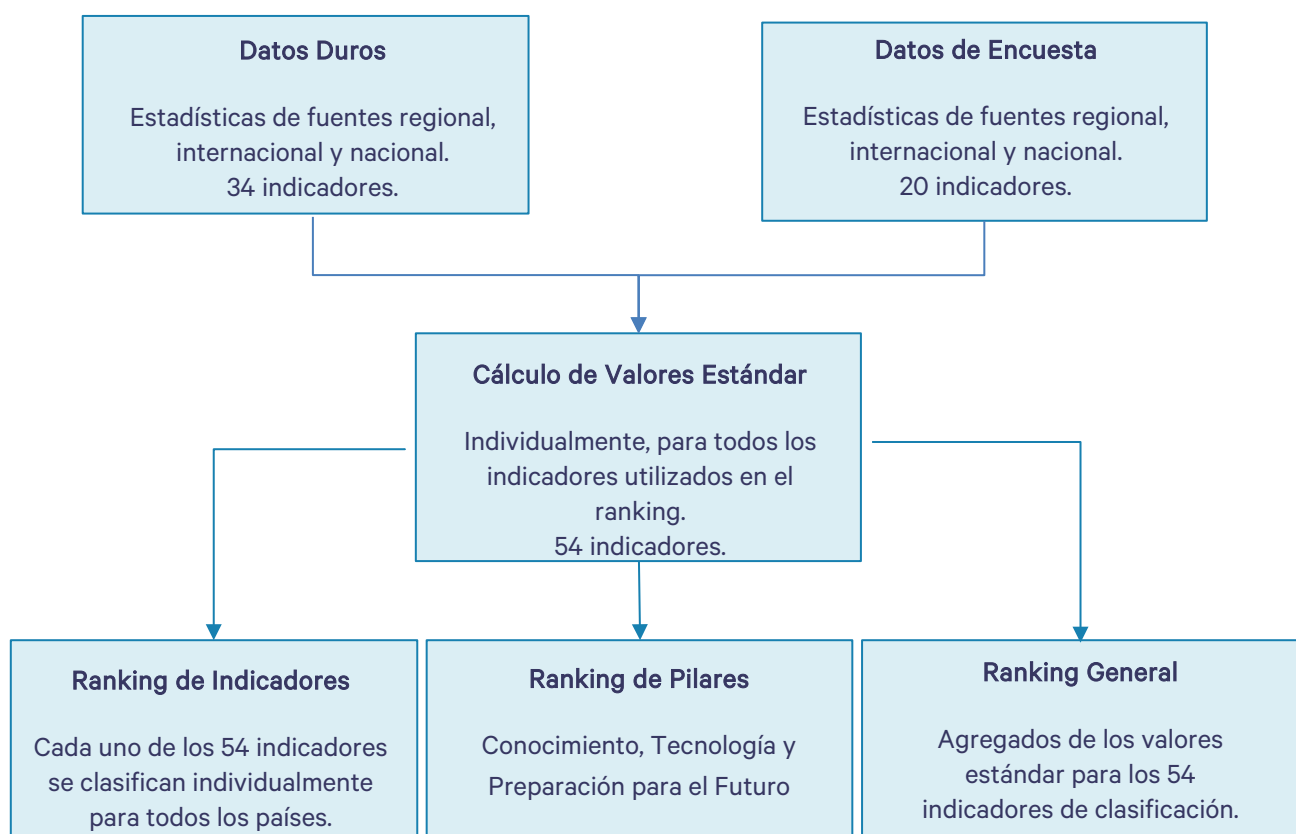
Datos Duros

Estadísticas de fuentes regional, internacional y nacional.
34 indicadores.

Datos de Encuesta

Estadísticas de fuentes regional, internacional y nacional.
20 indicadores.

Cálculo de Valores Estándar

Individualmente, para todos los indicadores utilizados en el ranking.
54 indicadores.

Ranking de Indicadores

Cada uno de los 54 indicadores se clasifican individualmente para todos los países.

Ranking de Pilares

Conocimiento, Tecnología y Preparación para el Futuro

Ranking General

Agregados de los valores estándar para los 54 indicadores de clasificación.